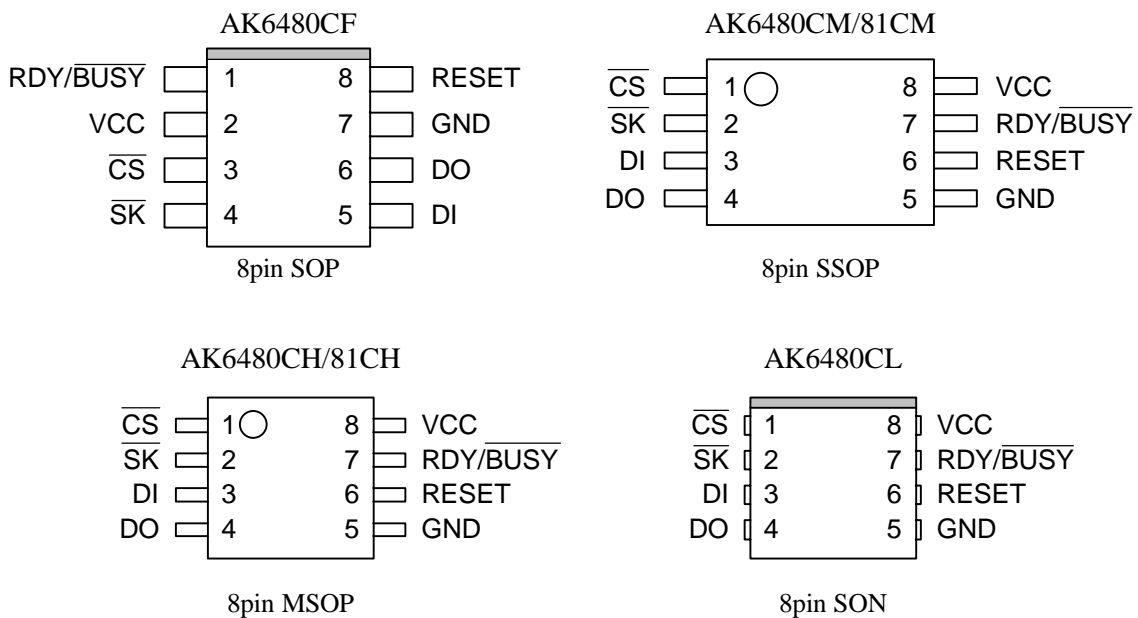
AK6480CF

| | | | |
|---|---|---|---|
| RDY/$\overline{BUSY}$ | 1 | 8 | RESET |
| VCC | 2 | 7 | GND |
| $\overline{CS}$ | 3 | 6 | DO |
| $\overline{SK}$ | 4 | 5 | DI |

8pin SOP

AK6480CM/81CM

| | | | |
|---|---|---|---|
| $\overline{CS}$ | 1 | 8 | VCC |
| $\overline{SK}$ | 2 | 7 | RDY/$\overline{BUSY}$ |
| DI | 3 | 6 | RESET |
| DO | 4 | 5 | GND |

8pin SSOP

AK6480CH/81CH

| | | | |
|---|---|---|---|
| $\overline{CS}$ | 1 | 8 | VCC |
| $\overline{SK}$ | 2 | 7 | RDY/$\overline{BUSY}$ |
| DI | 3 | 6 | RESET |
| DO | 4 | 5 | GND |

8pin MSOP

AK6480CL

| | | | |
|---|---|---|---|
| $\overline{CS}$ | 1 | 8 | VCC |
| $\overline{SK}$ | 2 | 7 | RDY/$\overline{BUSY}$ |
| DI | 3 | 6 | RESET |
| DO | 4 | 5 | GND |

8pin SON